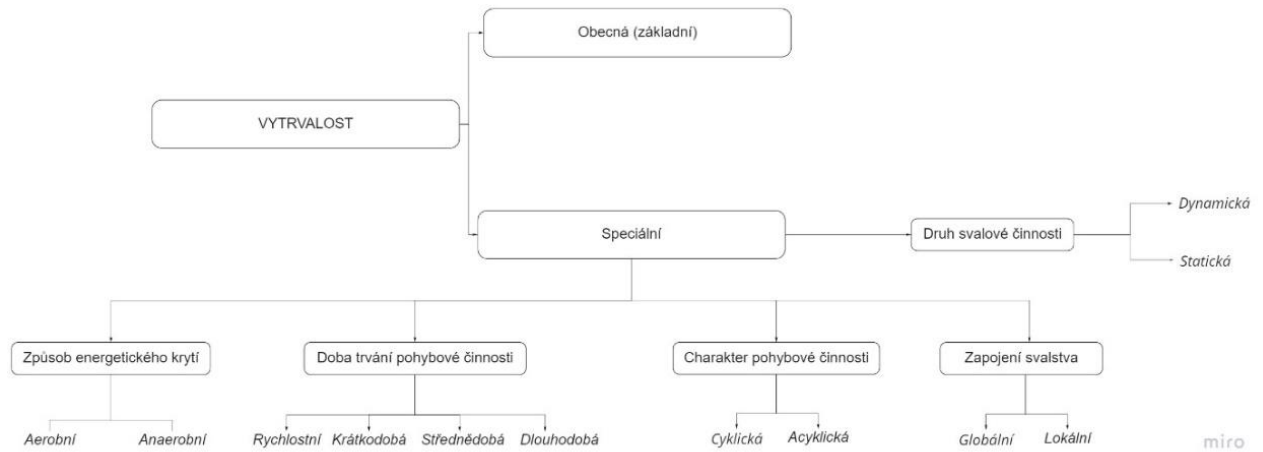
Obecná (základní)

VYTRVALOST

Speciální

Druh svalové činnosti

Dynamická

Statická

Způsob energetického krytí

Aerobní

Anaerobní

Doba trvání pohybové činnosti

Rychlostní

Krátkodobá

Střednědobá

Dlouhodobá

Charakter pohybové činnosti

Cyklická

Acyklická

Zapojení svalstva

Globální

Lokální

miro